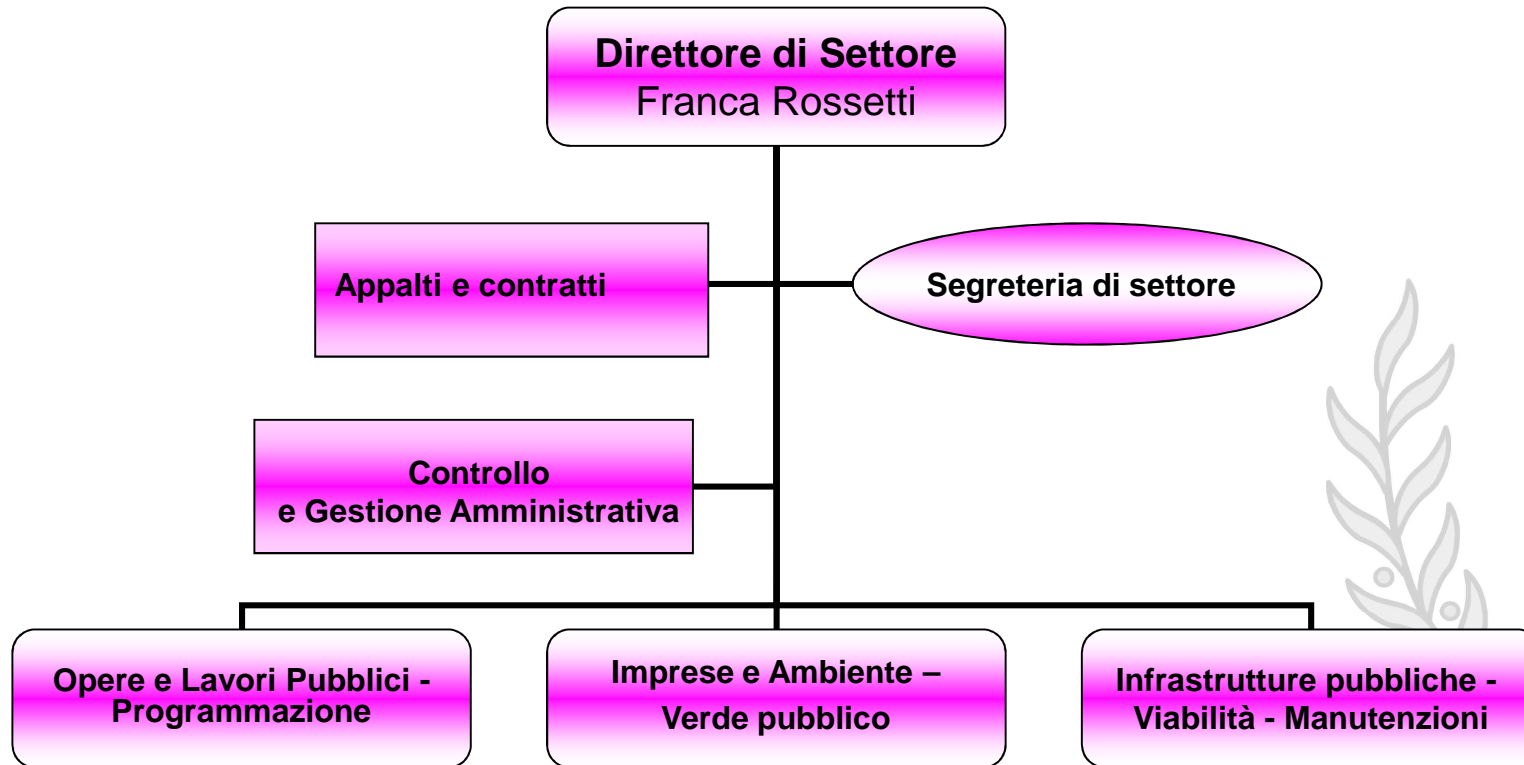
Direttore di Settore
Franca Rossetti

Appalti e contratti

Segreteria di settore

Controllo
e Gestione Amministrativa

Opere e Lavori Pubblici - Programmazione

Imprese e Ambiente – Verde pubblico

Infrastrutture pubbliche - Viabilità - Manutenzioni